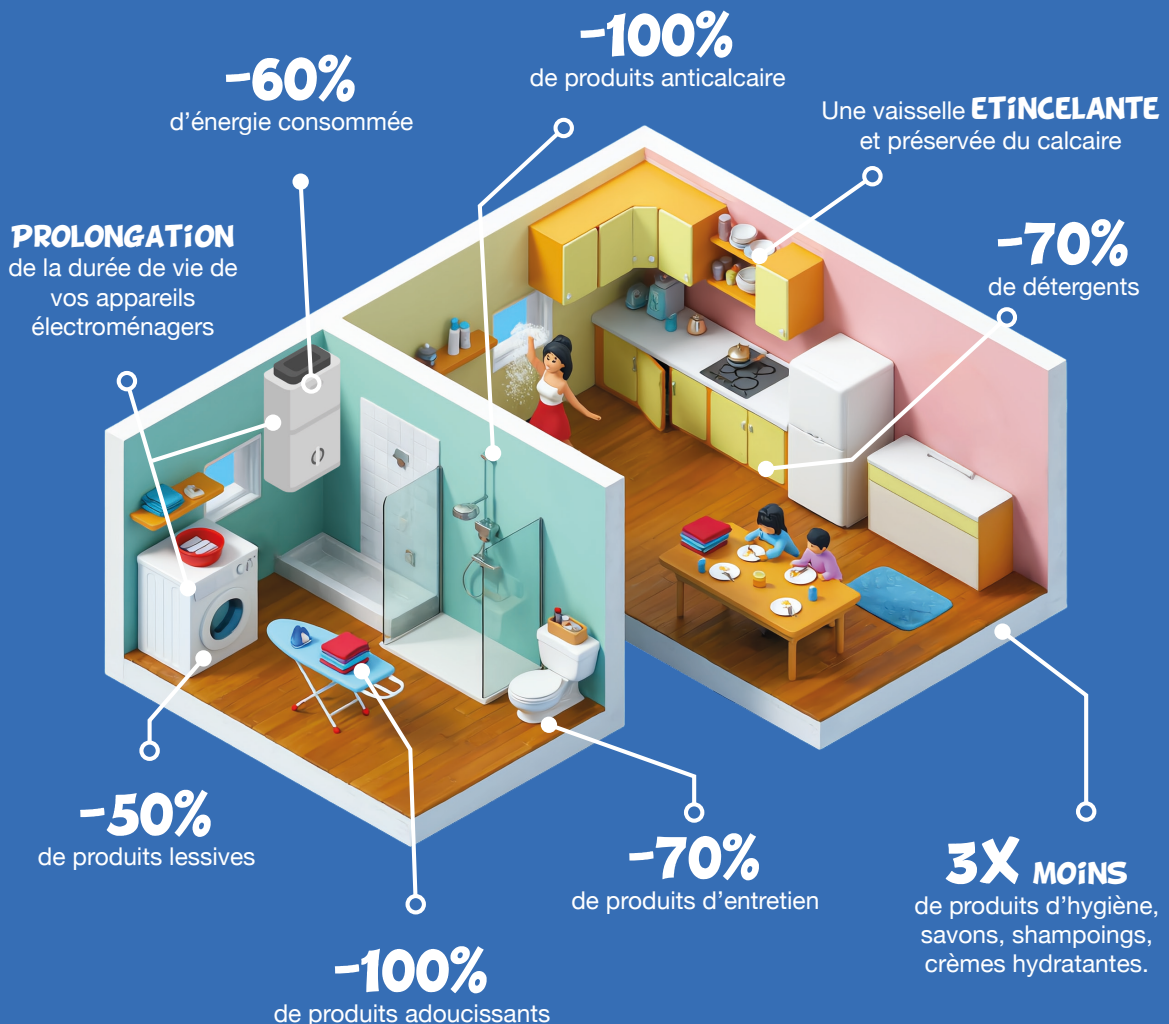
-100%
de produits anticalcaire

-60%
d'énergie consommée

Une vaisselle ETINCELANTE
et préservée du calcaire

PROLONGATION
de la durée de vie de vos appareils électroménagers

-70%
de détergents

-50%
de produits lessives

-70%
de produits d'entretien

3X MOINS
de produits d'hygiène, savons, shampoings, crèmes hydratantes.

-100%
de produits adoucissants